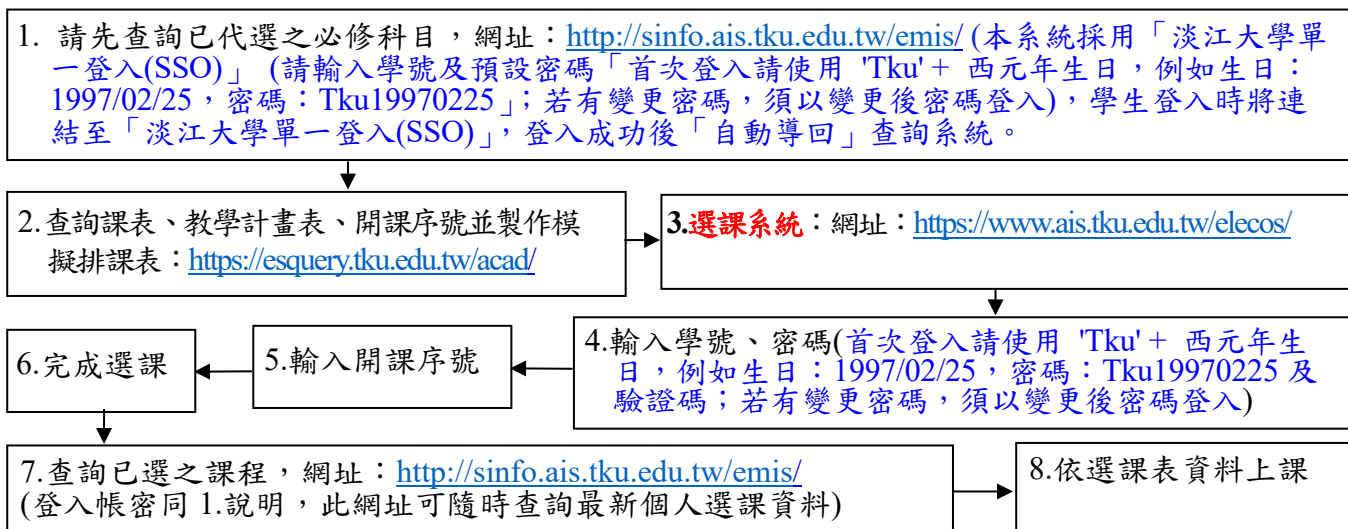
1. 請先查詢已代選之必修科目，網址：http://sinfo.ais.tku.edu.tw/emis/ (本系統採用「淡江大學單一登入(SSO)」 (請輸入學號及預設密碼「首次登入請使用 'Tku' + 西元年生日，例如生日：1997/02/25，密碼：Tku19970225」；若有變更密碼，須以變更後密碼登入)，學生登入時將連結至「淡江大學單一登入(SSO)」，登入成功後「自動導回」查詢系統。

2.查詢課表、教學計畫表、開課序號並製作模擬排課表：https://esquery.tku.edu.tw/acad/

3.選課系統：網址：https://www.ais.tku.edu.tw/elecos/

4.輸入學號、密碼(首次登入請使用 'Tku' + 西元年生日，例如生日：1997/02/25，密碼：Tku19970225 及驗證碼；若有變更密碼，須以變更後密碼登入)

5.輸入開課序號

6.完成選課

7.查詢已選之課程，網址：http://sinfo.ais.tku.edu.tw/emis/
(登入帳密同 1.說明，此網址可隨時查詢最新個人選課資料)

8.依選課表資料上課